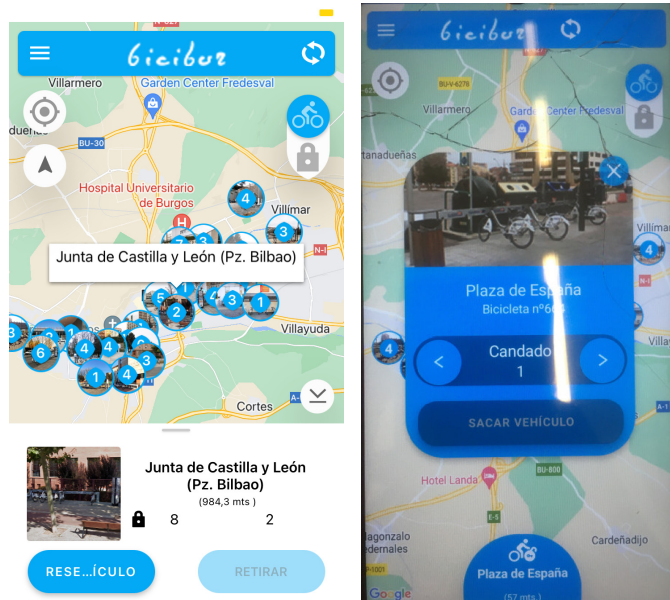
bicibur

Villarmero

Garden Center Fredesval

dueñas

BU-30

Hospital Universitario de Burgos

Villimar

4

3

Junta de Castilla y León (Pz. Bilbao)

N-I

5

1

2

3

1

3

6

4

1

4

3

Villayuda

Cortes

A-

Junta de Castilla y León (Pz. Bilbao)

(984,3 mts )

8

2

RESE...ÍCULO

RETIRAR

bicibur

BU-V-6278

Villarmero

Garden

tanadueñas

Plaza de España

Bicicleta nº6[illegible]

Candado

1

SACAR VEHÍCULO

Villim

4

4

A-1

BU-800

Hotel Landa

E-5

Gonzalo

edemales

Cardeñadijo

1001

Plaza de España

(57 mts.)

Google